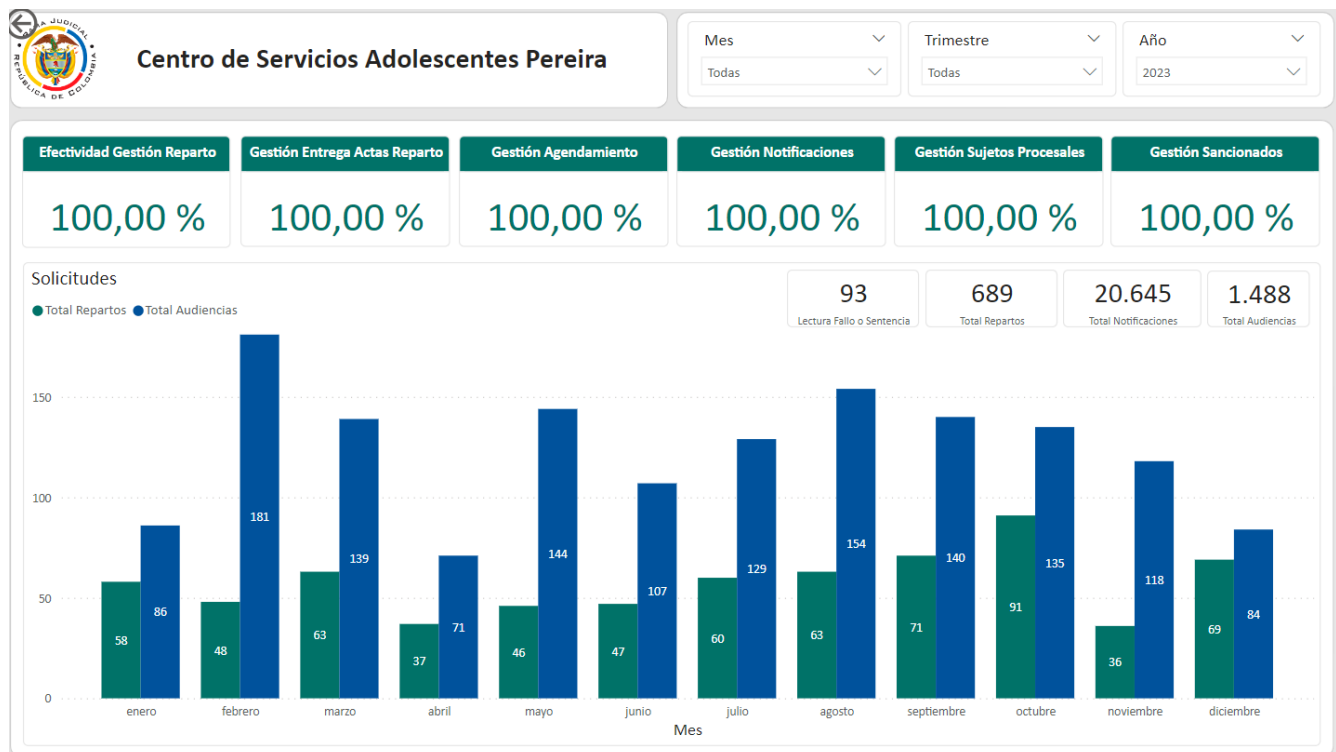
RAMA JUDICIAL
REPÚBLICA DE COLOMBIA

Centro de Servicios Adolescentes Pereira

Mes
Todas

Trimestre
Todas

Año
2023

Efectividad Gestión Reparto
100,00 %

Gestión Entrega Actas Reparto
100,00 %

Gestión Agendamiento
100,00 %

Gestión Notificaciones
100,00 %

Gestión Sujetos Procesales
100,00 %

Gestión Sancionados
100,00 %

Solicitudes
● Total Repartos ● Total Audiencias

93
Lectura Fallo o Sentencia

689
Total Repartos

20.645
Total Notificaciones

1.488
Total Audiencias

150
100
50
0

| Mes | Total Repartos | Total Audiencias |
|---|---|---|
| enero | 58 | 86 |
| febrero | 48 | 181 |
| marzo | 63 | 139 |
| abril | 37 | 71 |
| mayo | 46 | 144 |
| junio | 47 | 107 |
| julio | 60 | 129 |
| agosto | 63 | 154 |
| septiembre | 71 | 140 |
| octubre | 91 | 135 |
| noviembre | 36 | 118 |
| diciembre | 69 | 84 |

Mes